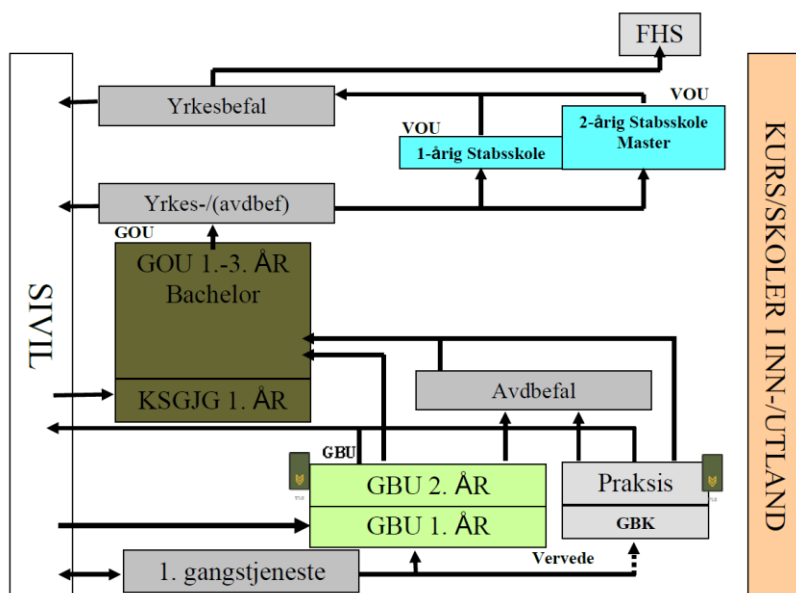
FHS

Yrkesbefal

VOU

VOU

2-årig Stabsskole Master

1-årig Stabsskole

Yrkes-/(avdbef)

GOU

GOU 1.-3. ÅR Bachelor

KSGJG 1. ÅR

SIVIL

Avdbefal

GBU

GBU 2. ÅR

GBU 1. ÅR

Praksis

GBK

Vervede

1. gangstjeneste

KURS/SKOLER I INN-/UTLAND